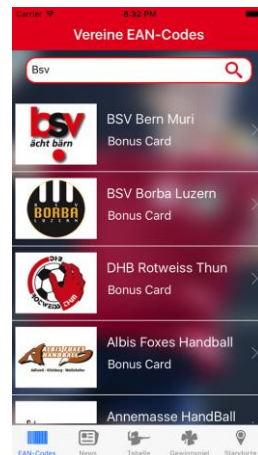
Carrier 8:32 PM

Vereine EAN-Codes

Bsv

bsv ächt bärn

BSV Bern Muri
Bonus Card

BSV BORBA LUZERN

BSV Borba Luzern
Bonus Card

DHB ROTWEISS THUN

DHB Rotweiss Thun
Bonus Card

ALBIS FOXES HANDBALL

Albis Foxes Handball
Bonus Card

Annemasse HandBall

EAN-Codes News Tabelle Gewinnspiel Standorte